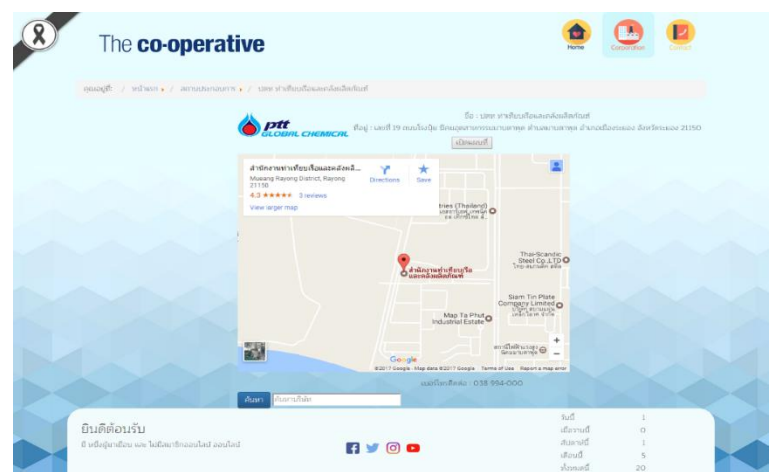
The co-operative

Home Corporation Contact

คุณอยู่ที่: / หน้าแรก / สถานประกอบการ / ปตท ท่าเทียบเรือและคลังผลิตภัณฑ์

ptt GLOBAL CHEMICAL

ชื่อ : ปตท ท่าเทียบเรือและคลังผลิตภัณฑ์
ที่อยู่ : เลขที่ 19 ถนนไอ-ปุ้น นิคมอุตสาหกรรมมาบตาพุด ตำบลมาบตาพุด อำเภอเมืองระยอง จังหวัดระยอง 21150

เปิดแผนที่

สำนักงานท่าเทียบเรือและคลังผลิ...
Mueang Rayong District, Rayong 21150
4.3 ★★★★★ 3 reviews
View larger map
Directions
Save

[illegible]ries (Thailand)
Thai-Scandic Steel Co.,LTD
สำนักงานท่าเทียบเรือและคลังผลิตภัณฑ์
Siam Tin Plate Company Limited
Map Ta Phut Industrial Estate
Google
©2017 Google · Map data ©2017 Google Terms of Use Report a map error

เบอร์โทรศัพท์ : 038 994-000

ค้นหา ค้นหาบทคัด

ยินดีต้อนรับ
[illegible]

วันนี้ 1
เมื่อวานนี้ 0
สัปดาห์นี้ 1
เดือนนี้ 5
ทั้งหมด 20